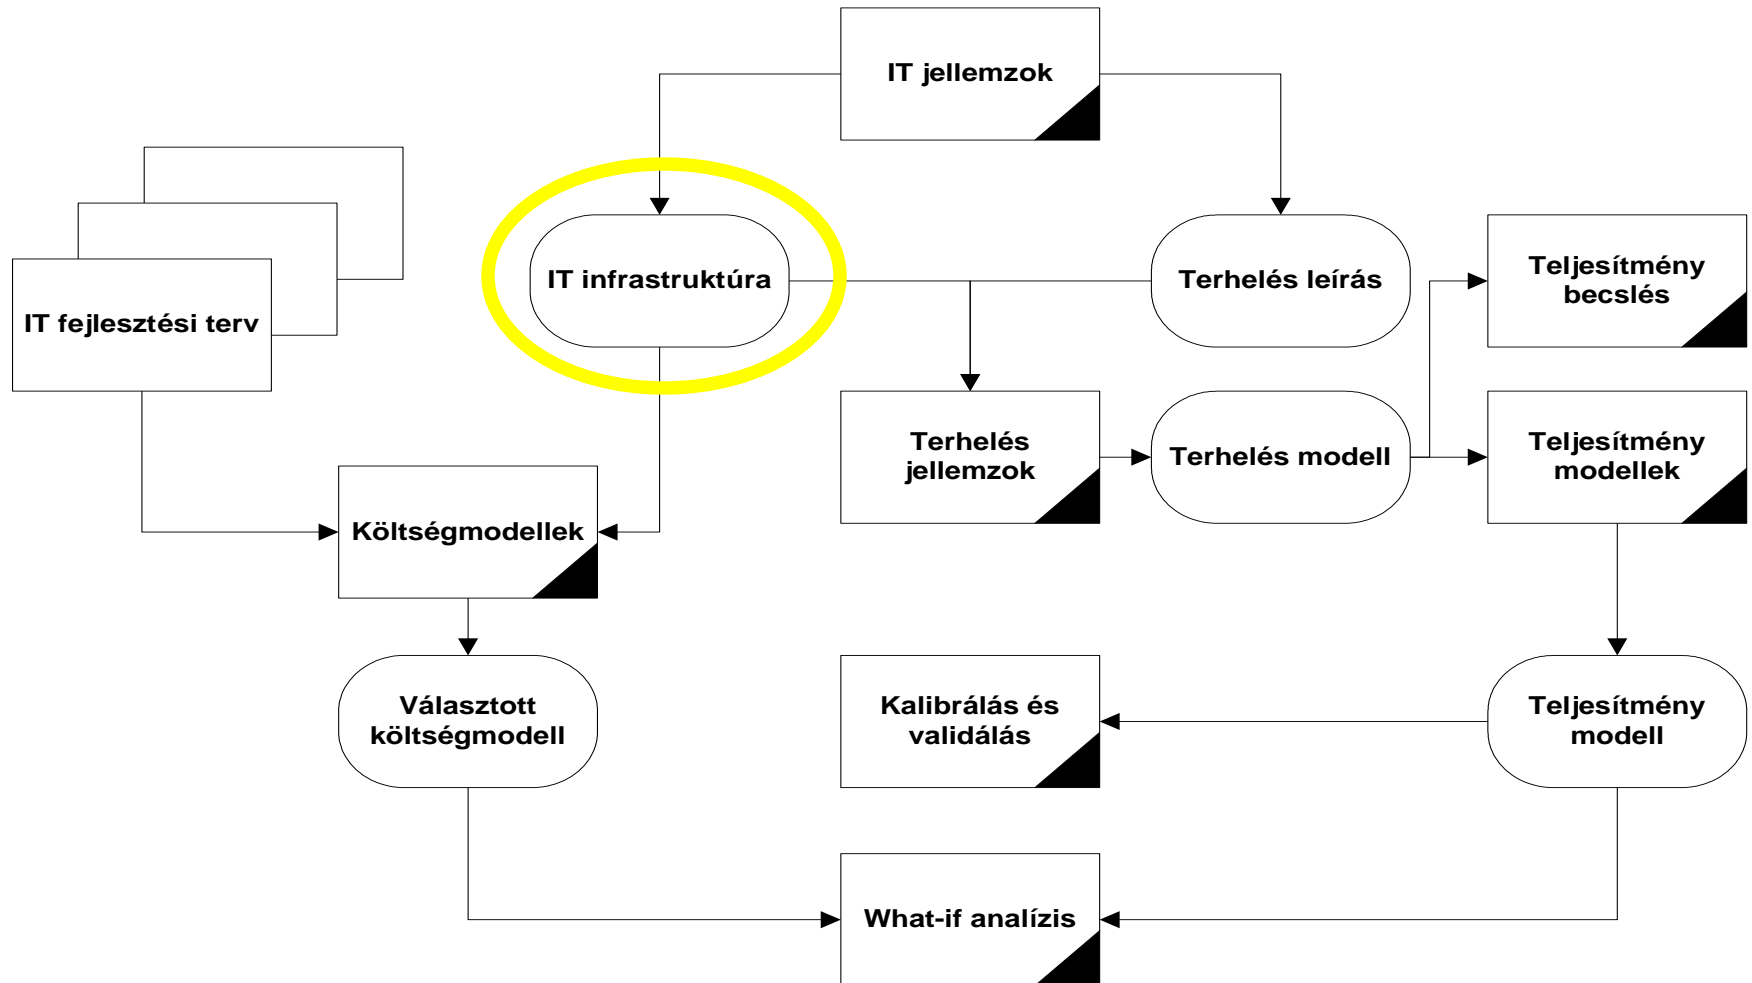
IT jellemzok

IT fejlesztési terv

IT infrastruktúra

Terhelés leírás

Teljesítmény becslés

Terhelés jellemzok

Terhelés modell

Teljesítmény modellek

Költségmodellek

Választott költségmodell

Kalibrálás és validálás

Teljesítmény modell

What-if analízis